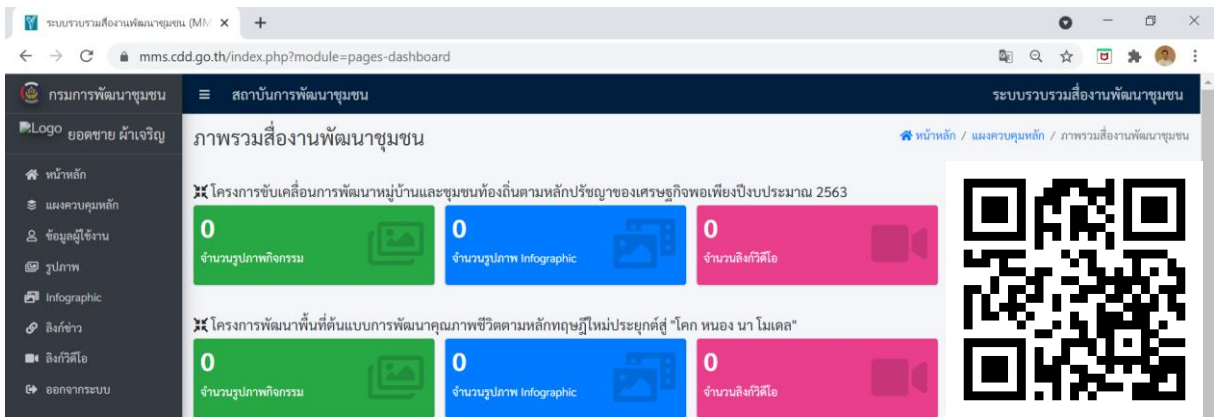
ระบบรวบรวมสื่องานพัฒนาชุมชน (MM ×
+
mms.cdd.go.th/index.php?module=pages-dashboard

กรมการพัฒนาชุมชน
สถาบันการพัฒนาชุมชน
ระบบรวบรวมสื่องานพัฒนาชุมชน

Logo ยอดชาย ผ้าเจริญ
ภาพรวมสื่องานพัฒนาชุมชน
หน้าหลัก / แผงควบคุมหลัก / ภาพรวมสื่องานพัฒนาชุมชน

หน้าหลัก
แผงควบคุมหลัก
ข้อมูลผู้ใช้งาน
รูปภาพ
Infographic
ลิงก์ข่าว
ลิงก์วิดีโอ
ออกจากระบบ

โครงการขับเคลื่อนการพัฒนาหมู่บ้านและชุมชนท้องถิ่นตามหลักปรัชญาของเศรษฐกิจพอเพียงปีงบประมาณ 2563

0
จำนวนรูปภาพกิจกรรม
0
จำนวนรูปภาพ Infographic
0
จำนวนลิงก์วิดีโอ

โครงการพัฒนาพื้นที่ต้นแบบการพัฒนาคุณภาพชีวิตตามหลักทฤษฎีใหม่ประยุกต์สู่ "โคก หนอง นา โมเดล"

0
จำนวนรูปภาพกิจกรรม
0
จำนวนรูปภาพ Infographic
0
จำนวนลิงก์วิดีโอ